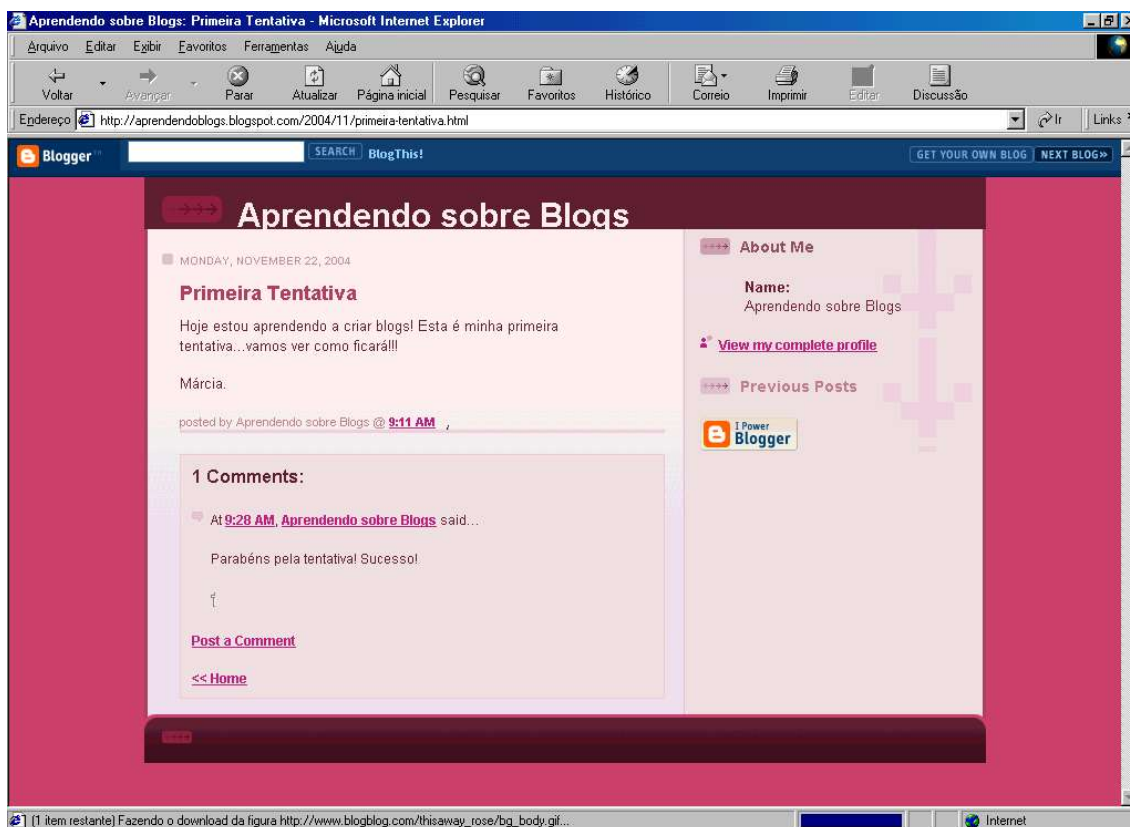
Aprendendo sobre Blogs: Primeira Tentativa - Microsoft Internet Explorer

Arquivo Editar Exibir Favoritos Ferramentas Ajuda

Voltar Avançar Parar Atualizar Página inicial Pesquisar Favoritos Histórico Correio Imprimir Editar Discussão

Endereço http://aprendendoblogs.blogspot.com/2004/11/primeira-tentativa.html Ir Links

Blogger SEARCH BlogThis! GET YOUR OWN BLOG NEXT BLOG»

Aprendendo sobre Blogs

MONDAY, NOVEMBER 22, 2004

Primeira Tentativa

Hoje estou aprendendo a criar blogs! Esta é minha primeira tentativa...vamos ver como ficará!!!

Márcia.

posted by Aprendendo sobre Blogs @ 9:11 AM ,

1 Comments:

At 9:28 AM, Aprendendo sobre Blogs said...

Parabéns pela tentativa! Sucesso!

Post a Comment

<< Home

About Me

Name:
Aprendendo sobre Blogs

View my complete profile

Previous Posts

I Power Blogger

(1 item restante) Fazendo o download da figura http://www.blogblog.com/thisaway_rose/bg_body.gif...

Internet